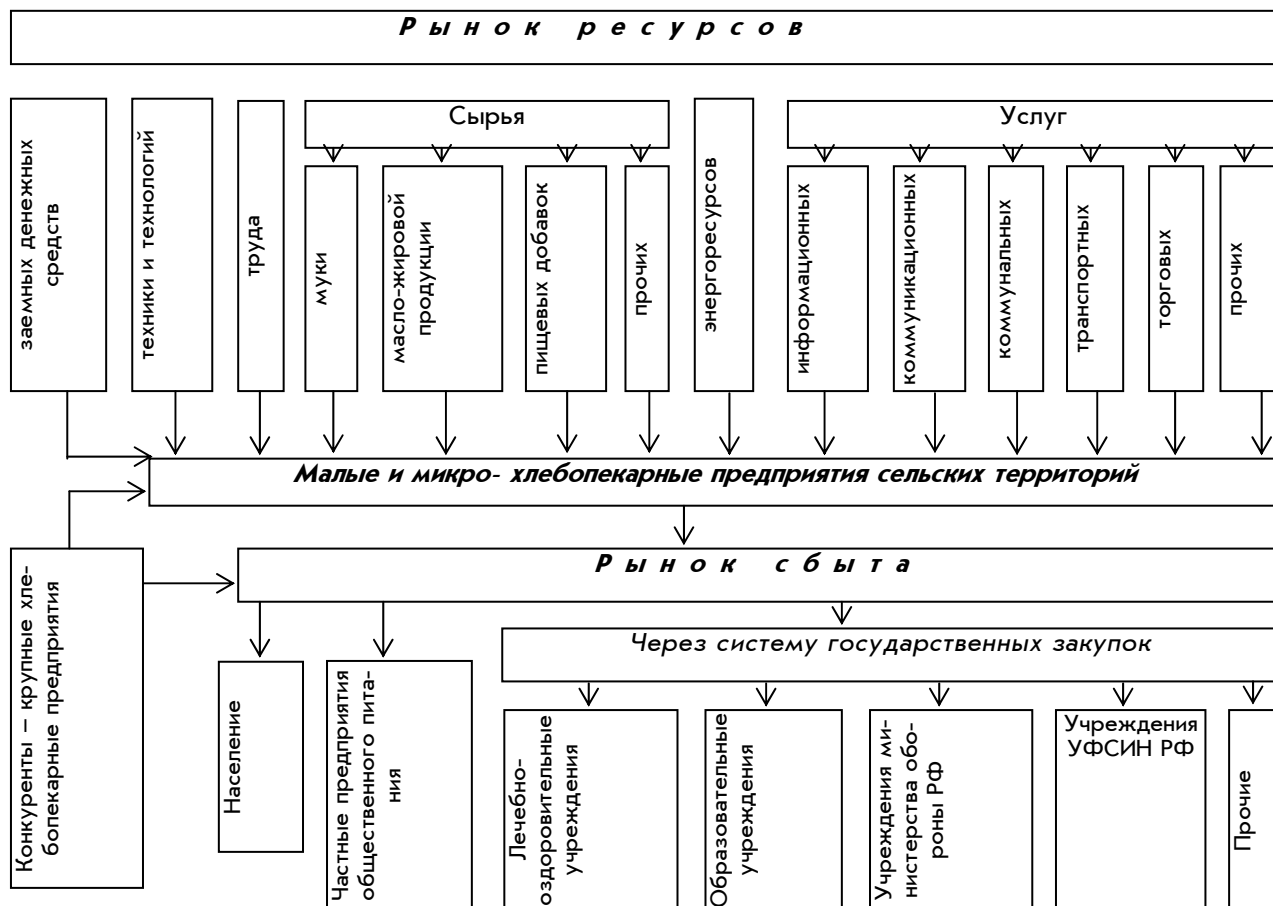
Рынок ресурсов

заемных денежных средств

техники и технологий

труда

Сырья

муки

масло-жировой продукции

пищевых добавок

прочих

энергоресурсов

Услуг

информационных

коммуникационных

коммунальных

транспортных

торговых

прочих

Малые и микро- хлебопекарные предприятия сельских территорий

Конкуренты – крупные хлебопекарные предприятия

Рынок сбыта

Население

Частные предприятия общественного питания

Через систему государственных закупок

Лечебно-оздоровительные учреждения

Образовательные учреждения

Учреждения министерства обороны РФ

Учреждения УФСИН РФ

Прочие